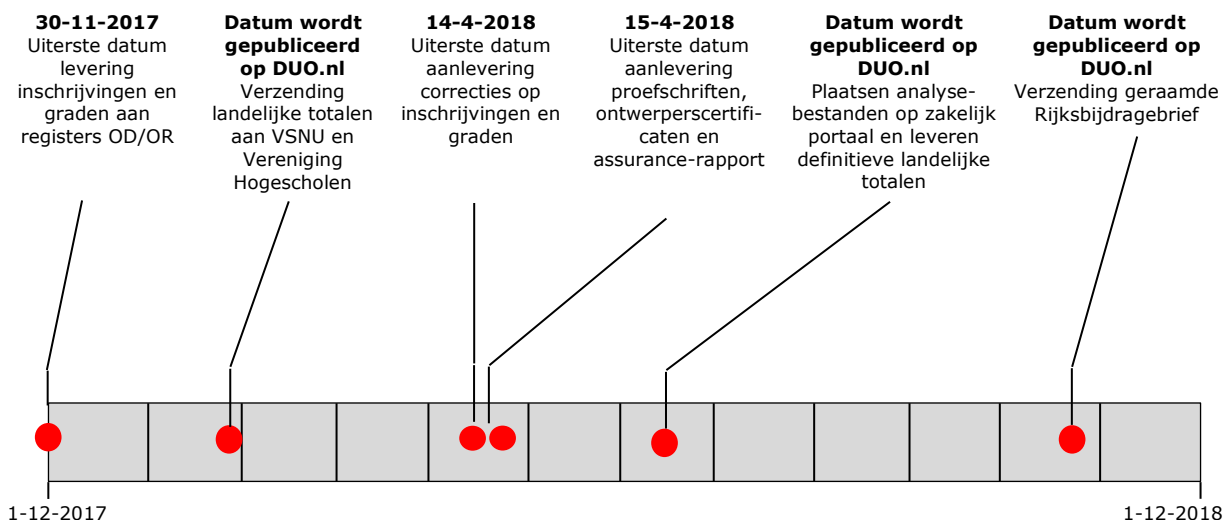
**30-11-2017**
Uiterste datum levering inschrijvingen en graden aan registers OD/OR

**Datum wordt gepubliceerd op DUO.nl**
Verzending landelijke totalen aan VSNU en Vereniging Hogescholen

**14-4-2018**
Uiterste datum aanlevering correcties op inschrijvingen en graden

**15-4-2018**
Uiterste datum aanlevering proefschriften, ontwerperscertificaten en assurance-rapport

**Datum wordt gepubliceerd op DUO.nl**
Plaatsen analysebestanden op zakelijk portaal en leveren definitieve landelijke totalen

**Datum wordt gepubliceerd op DUO.nl**
Verzending geraamde Rijksbijdragebrief

1-12-2017

1-12-2018